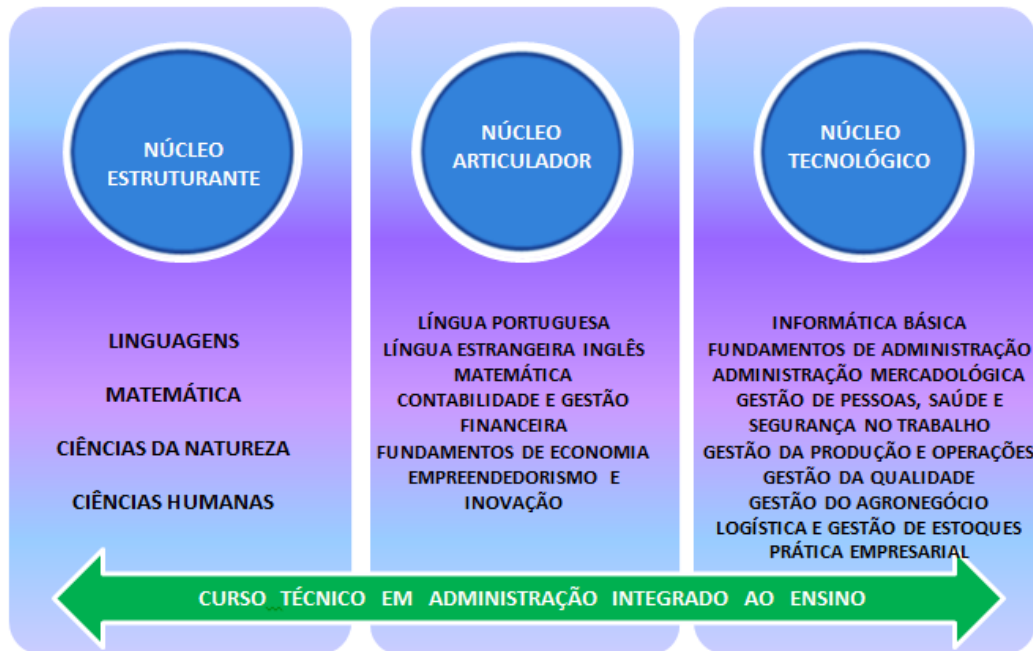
NÚCLEO ESTRUTURANTE

LINGUAGENS

MATEMÁTICA

CIÊNCIAS DA NATUREZA

CIÊNCIAS HUMANAS

NÚCLEO ARTICULADOR

LÍNGUA PORTUGUESA
LÍNGUA ESTRANGEIRA INGLÊS
MATEMÁTICA
CONTABILIDADE E GESTÃO FINANCEIRA
FUNDAMENTOS DE ECONOMIA
EMPREENDEDORISMO E INOVAÇÃO

NÚCLEO TECNOLÓGICO

INFORMÁTICA BÁSICA
FUNDAMENTOS DE ADMINISTRAÇÃO
ADMINISTRAÇÃO MERCADOLÓGICA
GESTÃO DE PESSOAS, SAÚDE E SEGURANÇA NO TRABALHO
GESTÃO DA PRODUÇÃO E OPERAÇÕES
GESTÃO DA QUALIDADE
GESTÃO DO AGRONEGÓCIO
LOGÍSTICA E GESTÃO DE ESTOQUES
PRÁTICA EMPRESARIAL

CURSO TÉCNICO EM ADMINISTRAÇÃO INTEGRADO AO ENSINO